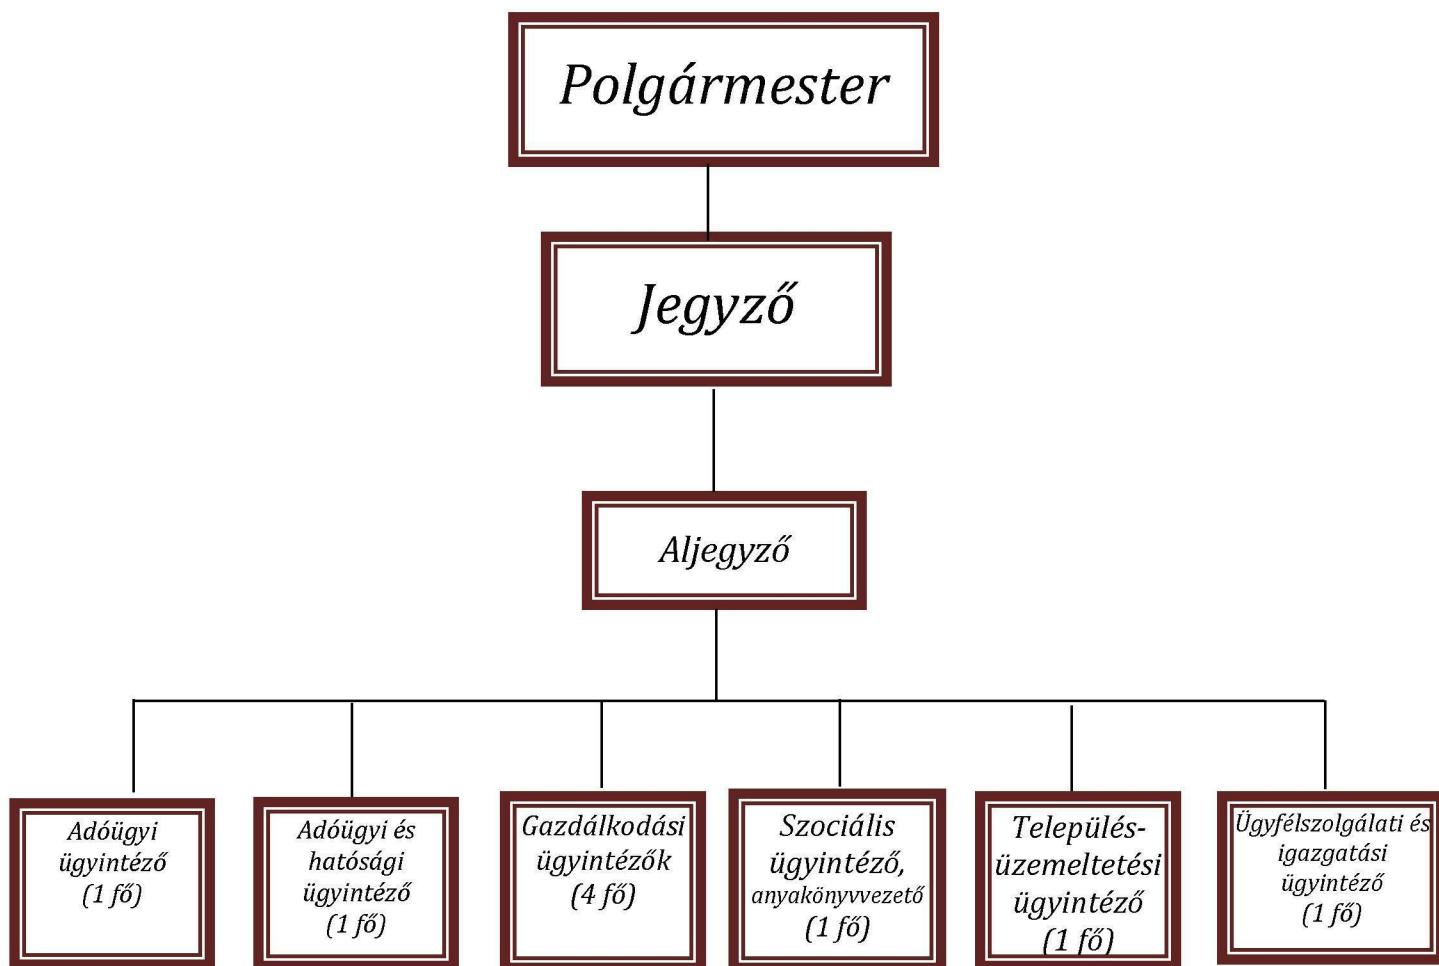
Polgármester

Jegyző

Aljegyző

Adóügyi ügyintéző (1 fő)

Adóügyi és hatósági ügyintéző (1 fő)

Gazdálkodási ügyintézők (4 fő)

Szociális ügyintéző, anyakönyvvezető (1 fő)

Településüzemeltetési ügyintéző (1 fő)

Ügyfélszolgálati és igazgatási ügyintéző (1 fő)